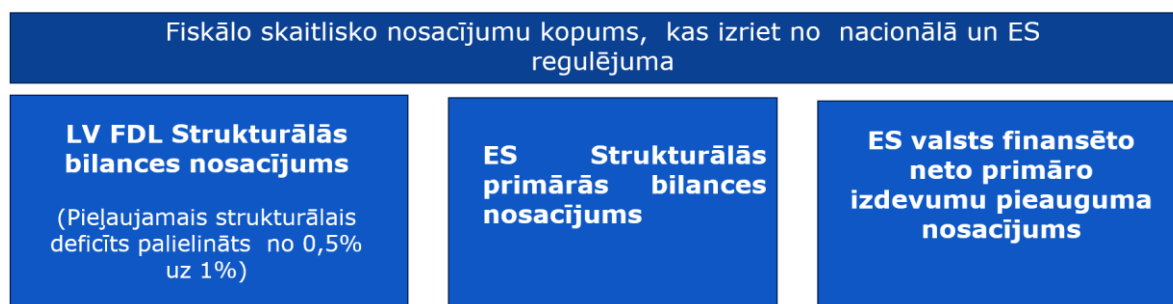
Fiskālo skaitlisko nosacījumu kopums, kas izriet no nacionālā un ES regulējuma

LV FDL Strukturālās bilances nosacījums

(Pieļaujamais strukturālais deficīts palielināts no 0,5% uz 1%)

ES Strukturālās primārās bilances nosacījums

ES valsts finansēto neto primāro izdevumu pieauguma nosacījums